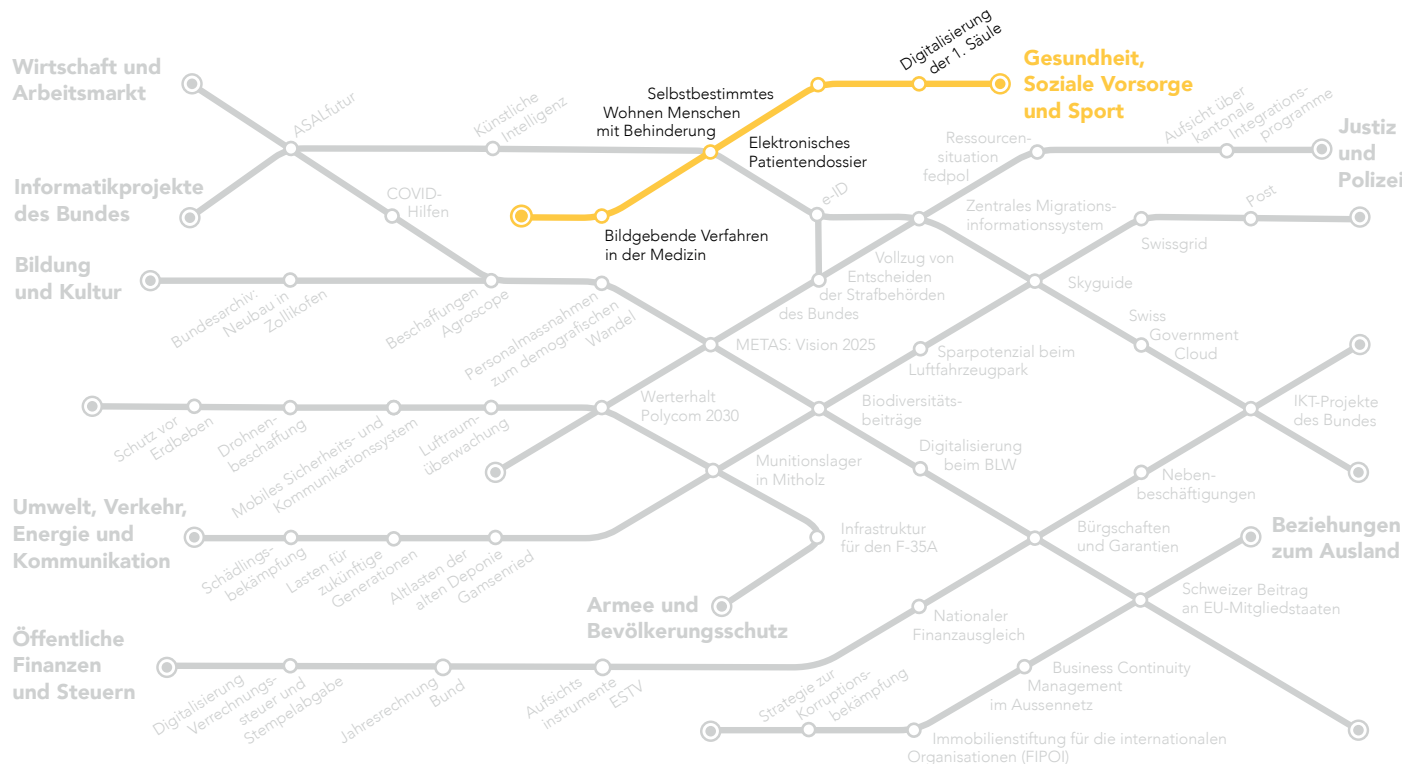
Wirtschaft und Arbeitsmarkt

Informatikprojekte des Bundes

Bildung und Kultur

Umwelt, Verkehr, Energie und Kommunikation

Öffentliche Finanzen und Steuern

Armee und Bevölkerungsschutz

Gesundheit, Soziale Vorsorge und Sport

Justiz und Polizei

Beziehungen zum Ausland

Digitalisierung der 1. Säule

Selbstbestimmtes Wohnen Menschen mit Behinderung

Elektronisches Patientendossier

Bildgebende Verfahren in der Medizin

ASALfutur

Künstliche Intelligenz

COVID-Hilfen

e-ID

Ressourcensituation fedpol

Aufsicht über kantonale Integrationsprogramme

Zentrales Migrationsinformationssystem

Post

Swissgrid

Vollzug von Entscheiden der Strafbehörden des Bundes

Skyguide

Bundesarchiv: Neubau in Zollikofen

Beschaffungen Agroscope

Personalmassnahmen zum demografischen Wandel

METAS: Vision 2025

Swiss Government Cloud

Sparpotenzial beim Luftfahrzeugpark

Werterhalt Polycom 2030

Biodiversitätsbeiträge

IKT-Projekte des Bundes

Schutz vor Erdbeben

Drohnenbeschaffung

Mobiles Sicherheits- und Kommunikationssystem

Luftraumüberwachung

Digitalisierung beim BLW

Munitionslager in Mitholz

Nebenbeschäftigungen

Infrastruktur für den F-35A

Bürgschaften und Garantien

Schädlingsbekämpfung

Lasten für zukünftige Generationen

Altlasten der alten Deponie Gamsenried

Schweizer Beitrag an EU-Mitgliedstaaten

Nationaler Finanzausgleich

Business Continuity Management im Aussennetz

Digitalisierung Verrechnungssteuer und Stempelabgabe

Jahresrechnung Bund

Aufsichtsinstrumente ESTV

Strategie zur Korruptionsbekämpfung

Immobilienstiftung für die internationalen Organisationen (FIPOI)